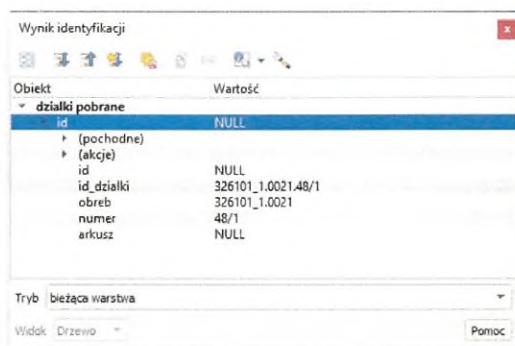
Wynik identyfikacji

| Obiekt | Wartość |
|---|---|
| dzialki pobrane | |
| id | NULL |
| (pochodne) | |
| (akcje) | |
| id | NULL |
| id_dzialki | 326101_1.0021.48/1 |
| obreb | 326101_1.0021 |
| numer | 48/1 |
| arkusz | NULL |

Tryb bieżąca warstwa

Widok Drzewo

Pomoc